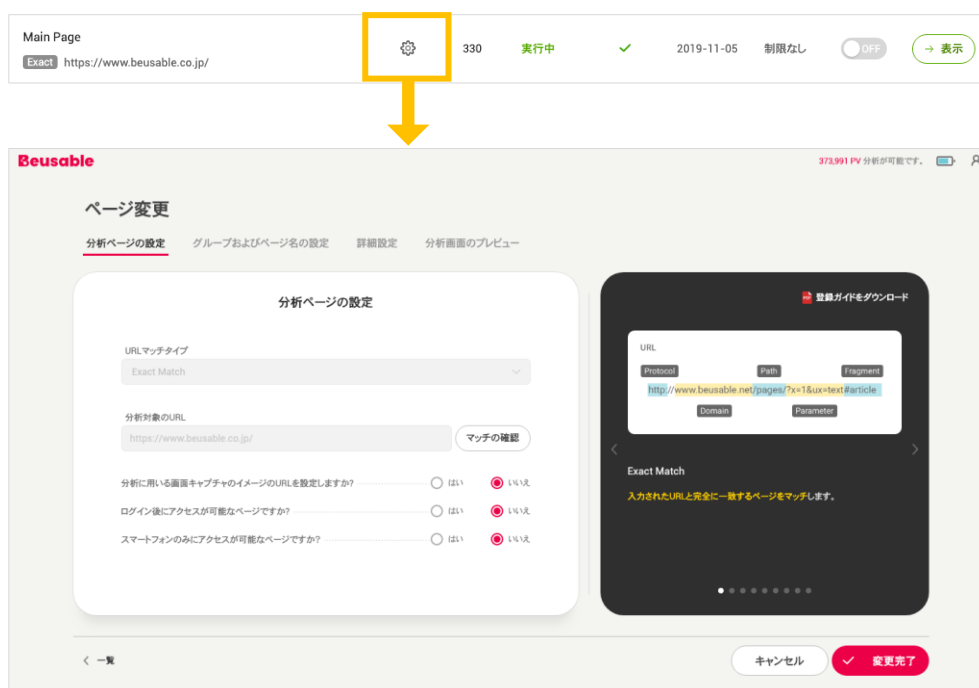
Main Page
Exact https://www.beusable.co.jp/
330 実行中 2019-11-05 制限なし OFF → 表示

Beusable
373,991 PV 分析が可能です。

ページ変更
分析ページの設定 グループおよびページ名の設定 詳細設定 分析画面のプレビュー

分析ページの設定

URLマッチタイプ
Exact Match

分析対象のURL
https://www.beusable.co.jp/
マッチの確認

分析に用いる画面キャプチャのイメージのURLを設定しますか? はい いいえ
ログイン後にアクセスが可能なページですか? はい いいえ
スマートフォンのみにアクセスが可能なページですか? はい いいえ

登録ガイドをダウンロード
URL
Protocol Path Fragment
http://www.beusable.net/pages/?x=1&ux=text#article
Domain Parameter

Exact Match
入力されたURLと完全に一致するページをマッチします。

< 一覧
キャンセル 変更完了